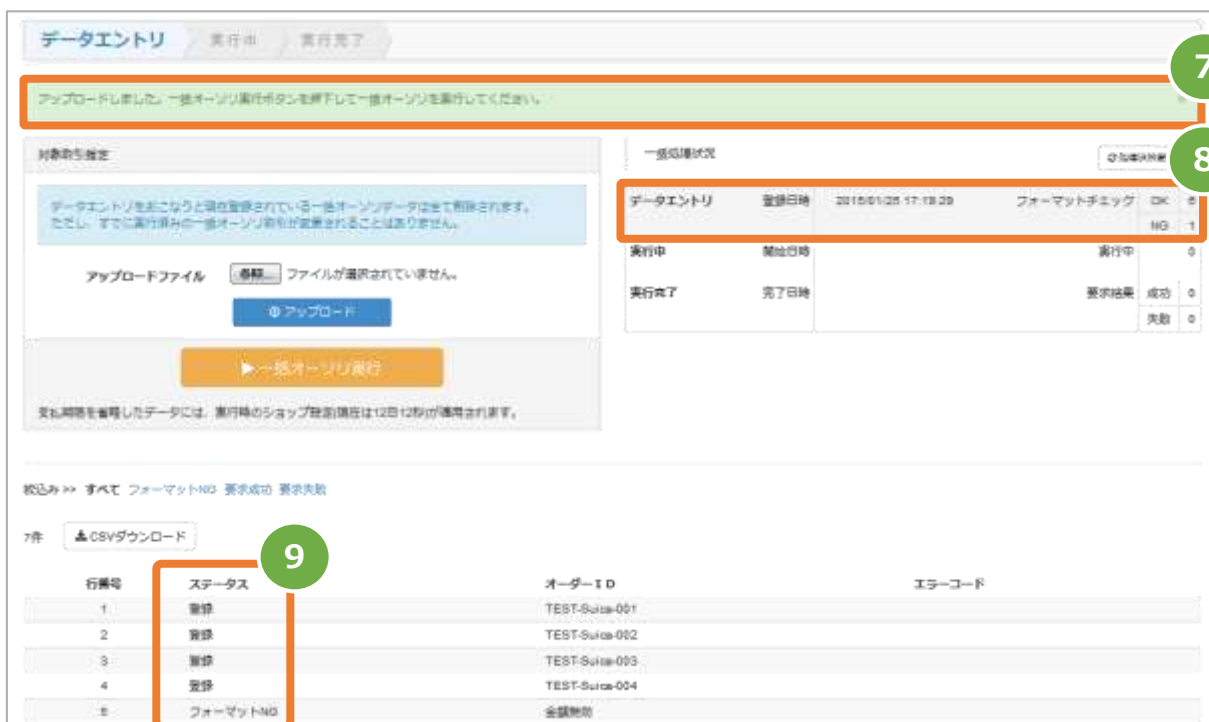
データエントリ　実行中　実行完了

7

アップロードしました。一括オーソリ実行ボタンを押下して一括オーソリを実行してください。

対象取引指定

データエントリをおこなうと現在登録されている一括オーソリデータは全て削除されます。ただし、すでに実行済みの一括オーソリ取引が変更されることはありません。

アップロードファイル　参照...　ファイルが選択されていません。

アップロード

▶一括オーソリ実行

支払期限を省略したデータには、実行時のショップ設定期限は12日12時が適用されます。

一括処理状況

8

| データエントリ | 登録日時 | 2015/01/26 17:19:29 | フォーマットチェック | OK | 6 |
|---|---|---|---|---|---|
| | | | | NG | 1 |
| 実行中 | 開始日時 | | 実行中 | | 0 |
| 実行完了 | 完了日時 | | 要求結果 | 成功 | 0 |
| | | | | 失敗 | 0 |

絞込み >> すべて　フォーマットNG　要求成功　要求失敗

7件　CSVダウンロード

9

| 行番号 | ステータス | オーダーＩＤ | エラーコード |
|---|---|---|---|
| 1 | 登録 | TEST-Suica-001 | |
| 2 | 登録 | TEST-Suica-002 | |
| 3 | 登録 | TEST-Suica-003 | |
| 4 | 登録 | TEST-Suica-004 | |
| 5 | フォーマットNG | 金額無効 | |